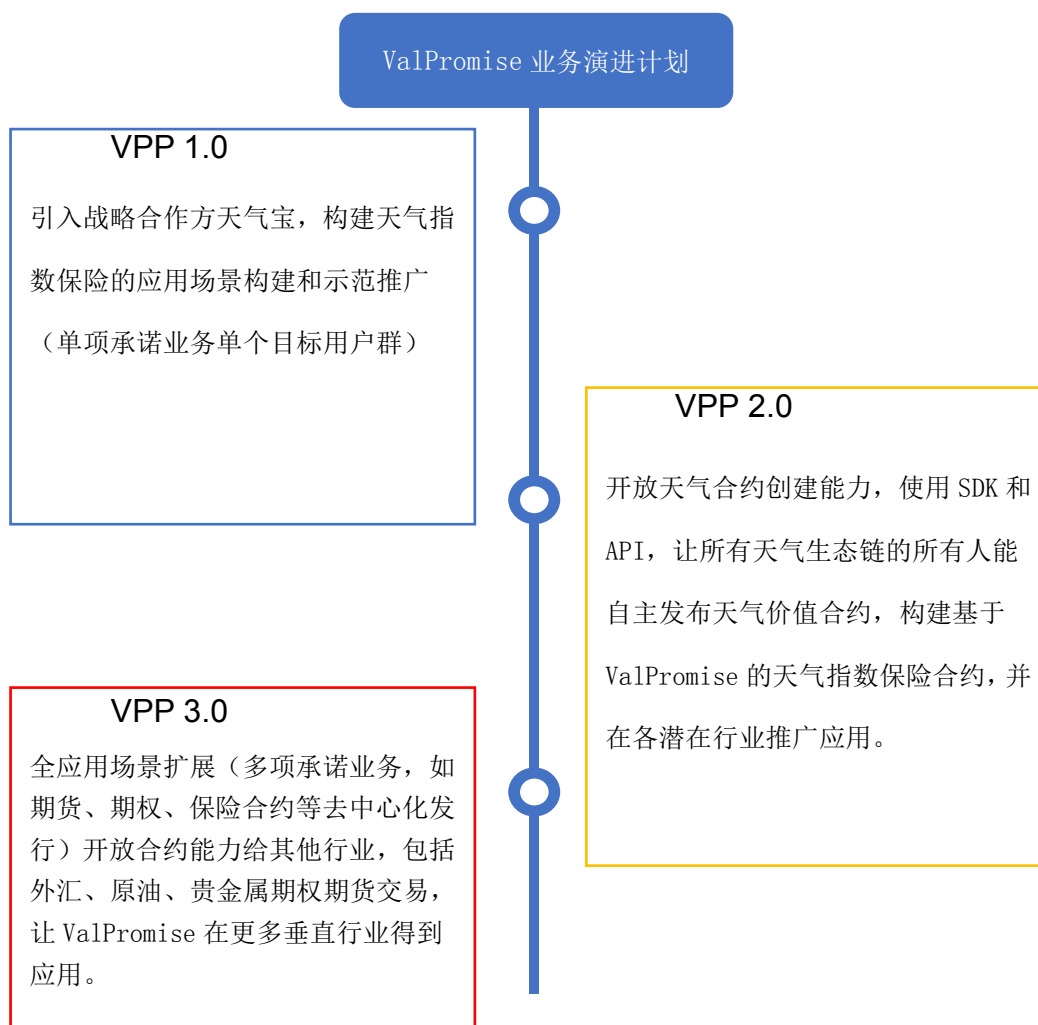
ValPromise 业务演进计划

VPP 1.0

引入战略合作方天气宝，构建天气指数保险的应用场景构建和示范推广（单项承诺业务单个目标用户群）

VPP 2.0

开放天气合约创建能力，使用 SDK 和 API，让所有天气生态链的所有人能自主发布天气价值合约，构建基于 ValPromise 的天气指数保险合约，并在各潜在行业推广应用。

VPP 3.0

全应用场景扩展（多项承诺业务，如期货、期权、保险合约等去中心化发行）开放合约能力给其他行业，包括外汇、原油、贵金属期权期货交易，让 ValPromise 在更多垂直行业得到应用。